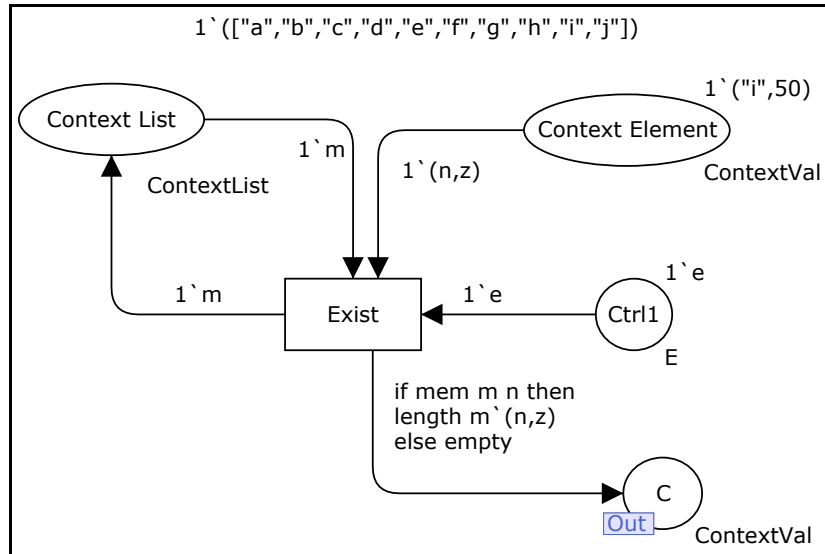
1`(["a","b","c","d","e","f","g","h","i","j"])

1`("i",50)

Context List

Context Element

1`m

1`(n,z)

ContextList

ContextVal

1`e

1`m

Exist

1`e

Ctrl1

E

if mem m n then
length m`(n,z)
else empty

C

Out

ContextVal